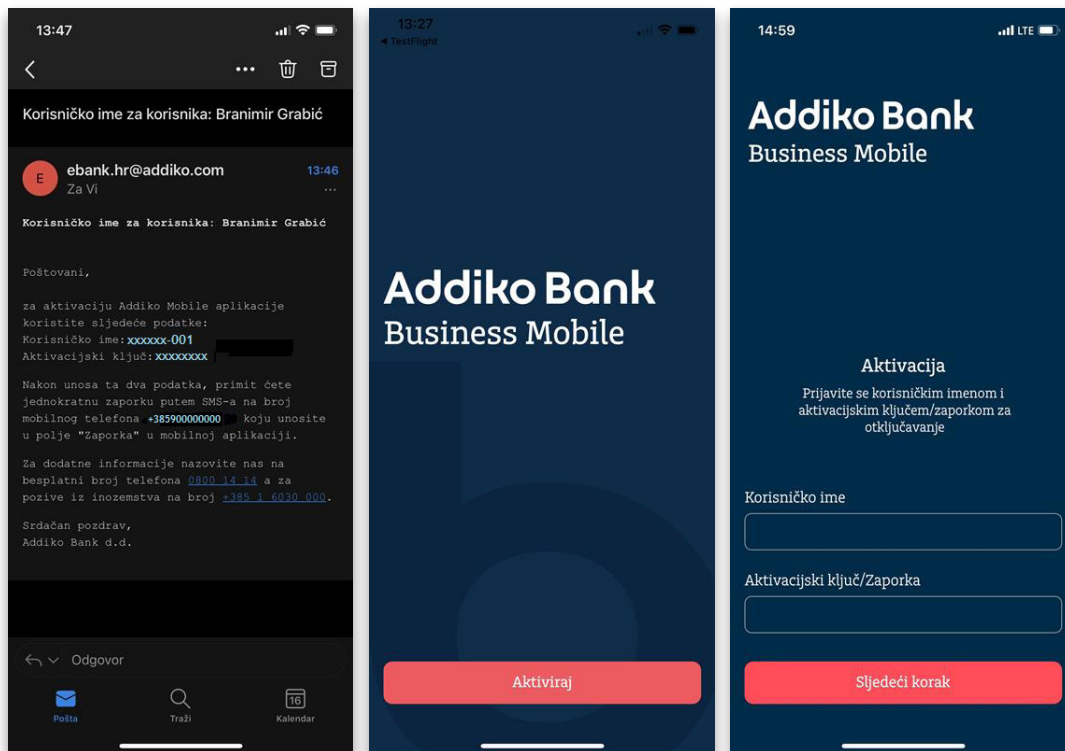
13:47

Korisničko ime za korisnika: Branimir Grabić

E ebank.hr@addiko.com 13:46
Za Vi

Korisničko ime za korisnika: Branimir Grabić

Poštovani,

za aktivaciju Addiko Mobile aplikacije koristite sljedeće podatke:
Korisničko ime: xxxxxx-001
Aktivacijski ključ: xxxxxxxx

Nakon unosa ta dva podatka, primit ćete jednokratnu zaporku putem SMS-a na broj mobilnog telefona +385900000000 koju unosite u polje "Zaporka" u mobilnoj aplikaciji.

Za dodatne informacije nazovite nas na besplatni broj telefona 0800 14 14 a za pozive iz inozemstva na broj +385 1 6030 000.

Srdačan pozdrav,
Addiko Bank d.d.

Odgovor

Pošta Traži 16 Kalendar

13:27
◂ TestFlight

Addiko Bank
Business Mobile

Aktiviraj

14:59 LTE

Addiko Bank
Business Mobile

Aktivacija
Prijavite se korisničkim imenom i aktivacijskim ključem/zaporkom za otključavanje

Korisničko ime

Aktivacijski ključ/Zaporka

Sljedeći korak